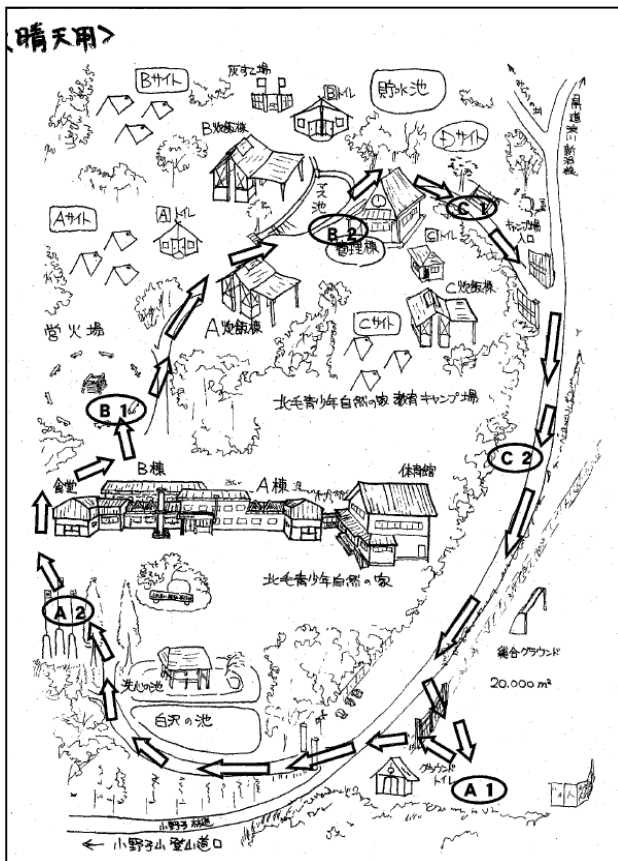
〈晴天用〉

Bサイト
灰すて場
Bトイレ
貯水池
B炊飯棟
Dサイト
県道
湯の岱
新沼線
C 1
Aサイト
Aトイレ
ミズ池
B 2
管理棟
Cトイレ
キャンプ場入口
C炊飯棟
営火場
A炊飯棟
Cサイト
B 1
北毛青少年自然の家 教育キャンプ場
C 2
食堂
B棟
A棟
体育館
北毛青少年自然の家
A 2
総合グラウンド
20,000 $m^2$
天狗池
白沢の池
グラウンドトイレ
A 1
小野子山林道
← 小野子山 登山道口